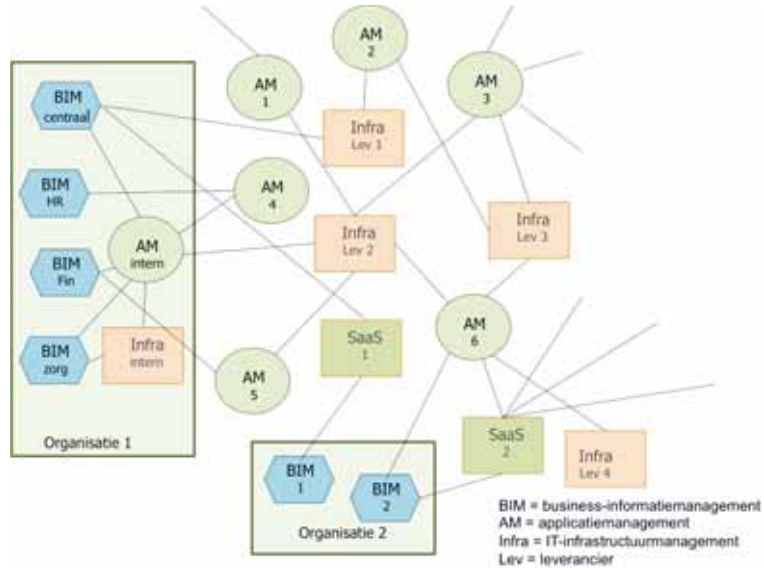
AM 2

AM 1

AM 3

BIM centraal

Infra Lev 1

BIM HR

AM 4

AM intern

Infra Lev 2

Infra Lev 3

BIM Fin

SaaS 1

AM 6

BIM zorg

Infra intern

AM 5

SaaS 2

Infra Lev 4

Organisatie 1

BIM 1

BIM 2

Organisatie 2

BIM = business-informatiemanagement
AM = applicatiemanagement
Infra = IT-infrastructuurmanagement
Lev = leverancier